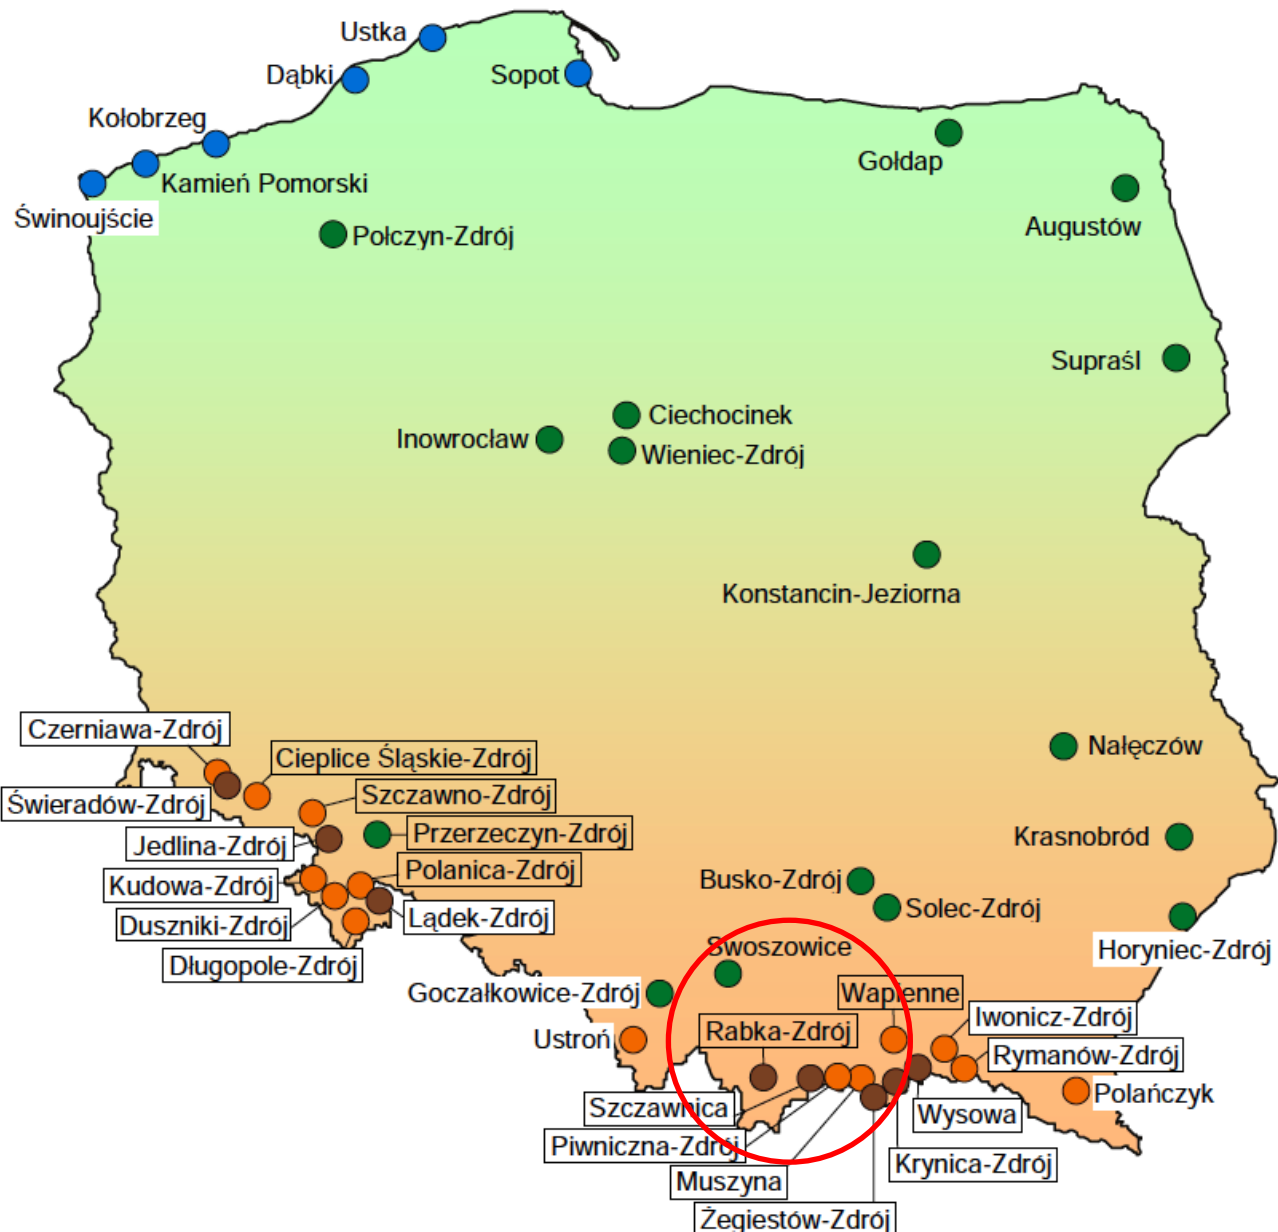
Ustka
Dąbki
Sopot
Kołobrzeg
Kamień Pomorski
Świnoujście
Połczyn-Zdrój
Gołdap
Augustów
Supraśl
Ciechocinek
Inowrocław
Wieniec-Zdrój
Konstancin-Jeziorna
Czerniawa-Zdrój
Cieplice Śląskie-Zdrój
Świeradów-Zdrój
Szczawno-Zdrój
Jedlina-Zdrój
Przerzeczyn-Zdrój
Polanica-Zdrój
Kudowa-Zdrój
Duszniki-Zdrój
Lądek-Zdrój
Długopole-Zdrój
Nałęczów
Krasnobród
Busko-Zdrój
Solec-Zdrój
Horyniec-Zdrój
Swoszowice
Goczałkowice-Zdrój
Wapienne
Rabka-Zdrój
Iwonicz-Zdrój
Ustroń
Rymanów-Zdrój
Polańczyk
Szczawnica
Wysowa
Piwniczna-Zdrój
Krynica-Zdrój
Muszyna
Żegiestów-Zdrój